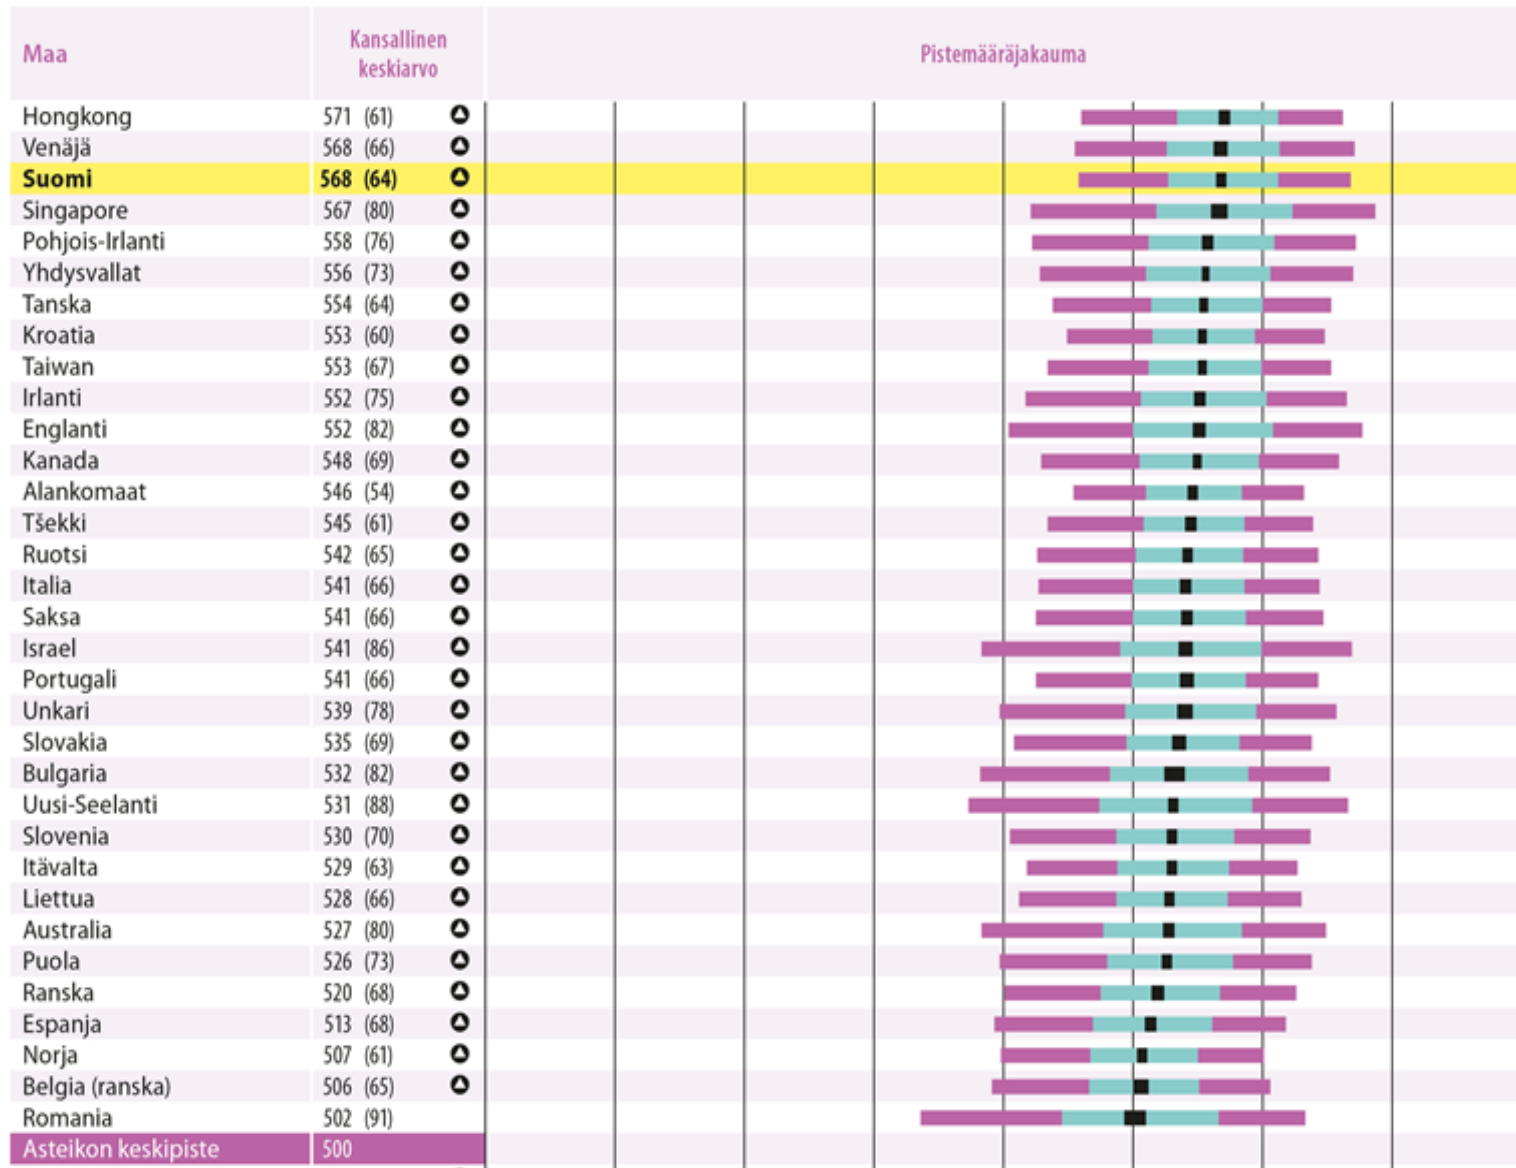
| Maa | Kansallinen keskiarvo | Pistemääräjakauma |
|---|---|---|
| Hongkong | 571 (61) | |
| Venäjä | 568 (66) | |
| **Suomi** | **568 (64)** | |
| Singapore | 567 (80) | |
| Pohjois-Irlanti | 558 (76) | |
| Yhdysvallat | 556 (73) | |
| Tanska | 554 (64) | |
| Kroatia | 553 (60) | |
| Taiwan | 553 (67) | |
| Irlanti | 552 (75) | |
| Englanti | 552 (82) | |
| Kanada | 548 (69) | |
| Alankomaat | 546 (54) | |
| Tšekki | 545 (61) | |
| Ruotsi | 542 (65) | |
| Italia | 541 (66) | |
| Saksa | 541 (66) | |
| Israel | 541 (86) | |
| Portugali | 541 (66) | |
| Unkari | 539 (78) | |
| Slovakia | 535 (69) | |
| Bulgaria | 532 (82) | |
| Uusi-Seelanti | 531 (88) | |
| Slovenia | 530 (70) | |
| Itävalta | 529 (63) | |
| Liettua | 528 (66) | |
| Australia | 527 (80) | |
| Puola | 526 (73) | |
| Ranska | 520 (68) | |
| Espanja | 513 (68) | |
| Norja | 507 (61) | |
| Belgia (ranska) | 506 (65) | |
| Romania | 502 (91) | |
| Asteikon keskipiste | 500 | |